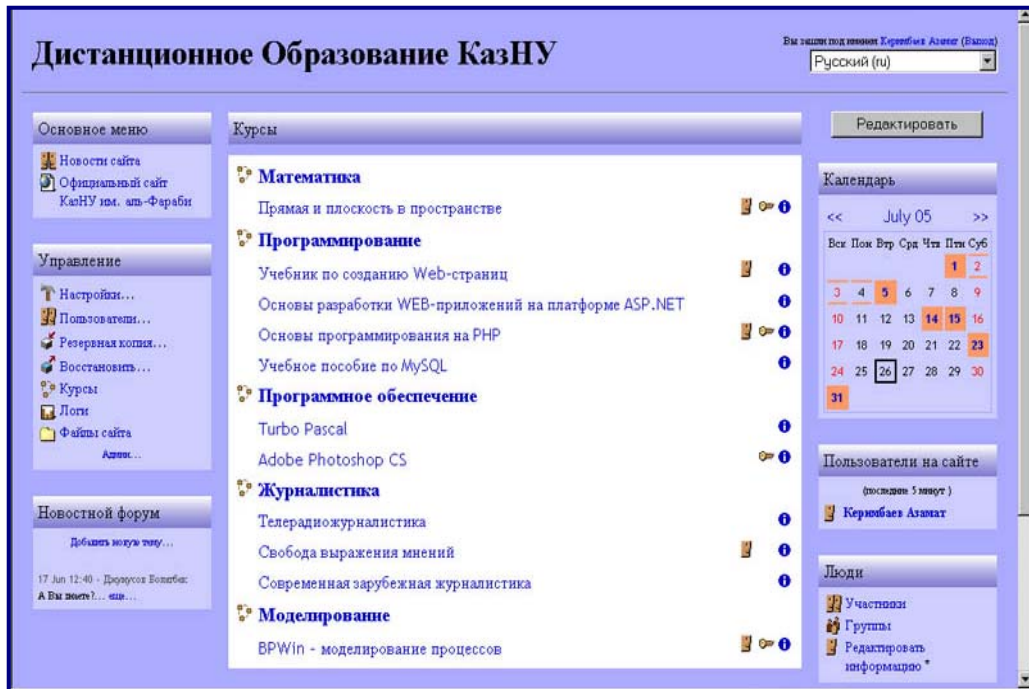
Дистанционное Образование КазНУ

Вы зашли под именем Керимбаев Азамат (Выход)

Русский (ru)

Основное меню

Новости сайта
Официальный сайт КазНУ им. аль-Фараби

Управление

Настройки...
Пользователи...
Резервная копия...
Восстановить...
Курсы
Логи
Файлы сайта
Админ...

Новостной форум

Добавить новую тему...

17 Jun 12:40 - Джумусов Болатбек
А Вы знаете?... еще...

Курсы

Математика

Прямая и плоскость в пространстве

Программирование

Учебник по созданию Web-страниц
Основы разработки WEB-приложений на платформе ASP.NET
Основы программирования на PHP
Учебное пособие по MySQL

Программное обеспечение

Turbo Pascal
Adobe Photoshop CS

Журналистика

Тележурналистика
Свобода выражения мнений
Современная зарубежная журналистика

Моделирование

BPWin - моделирование процессов

Редактировать

Календарь

<< July 05 >>

| Вск | Пон | Втр | Срд | Чтв | Птн | Суб |
|---|---|---|---|---|---|---|
| | | | | | 1 | 2 |
| 3 | 4 | 5 | 6 | 7 | 8 | 9 |
| 10 | 11 | 12 | 13 | 14 | 15 | 16 |
| 17 | 18 | 19 | 20 | 21 | 22 | 23 |
| 24 | 25 | 26 | 27 | 28 | 29 | 30 |
| 31 | | | | | | |

Пользователи на сайте

(последние 5 минут)

Керимбаев Азамат

Люди

Участники
Группы
Редактировать информацию *